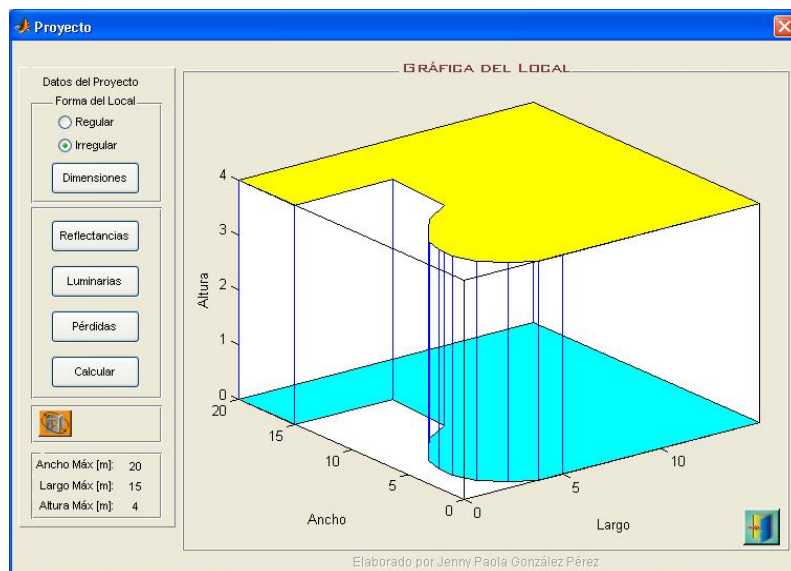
Proyecto

Datos del Proyecto

Forma del Local

Regular

Irregular

Dimensiones

Reflectancias

Luminarias

Pérdidas

Calcular

Ancho Máx [m]: 20

Largo Máx [m]: 15

Altura Máx [m]: 4

GRÁFICA DEL LOCAL

Altura

4

3

2

1

0

20

15

10

5

0

Ancho

0

5

10

Largo

Elaborado por Jenny Paola González Pérez